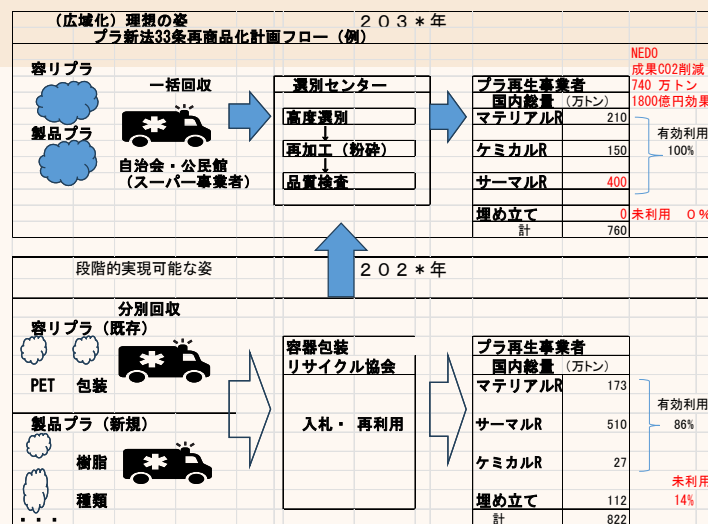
（広域化）理想の姿　２０３＊年
プラ新法33条再商品化計画フロー（例）

NEDO
成果CO2削減
740 万トン
1800億円効果

容リプラ
製品プラ
一括回収
自治会・公民館
（スーパー事業者）

選別センター
高度選別
再加工（粉砕）
品質検査

| プラ再生事業者 | |
|---|---|
| 国内総量（万トン） | |
| マテリアルR | 210 |
| ケミカルR | 150 |
| サーマルR | 400 |
| 埋め立て | 0 |
| 計 | 760 |

有効利用
100%
未利用　０%

段階的実現可能な姿　２０２＊年

分別回収
容リプラ（既存）
PET　包装
製品プラ（新規）
樹脂
種類
・・・

容器包装
リサイクル協会
入札・　再利用

| プラ再生事業者 | |
|---|---|
| 国内総量（万トン） | |
| マテリアルR | 173 |
| サーマルR | 510 |
| ケミカルR | 27 |
| 埋め立て | 112 |
| 計 | 822 |

有効利用
86%
未利用
14%